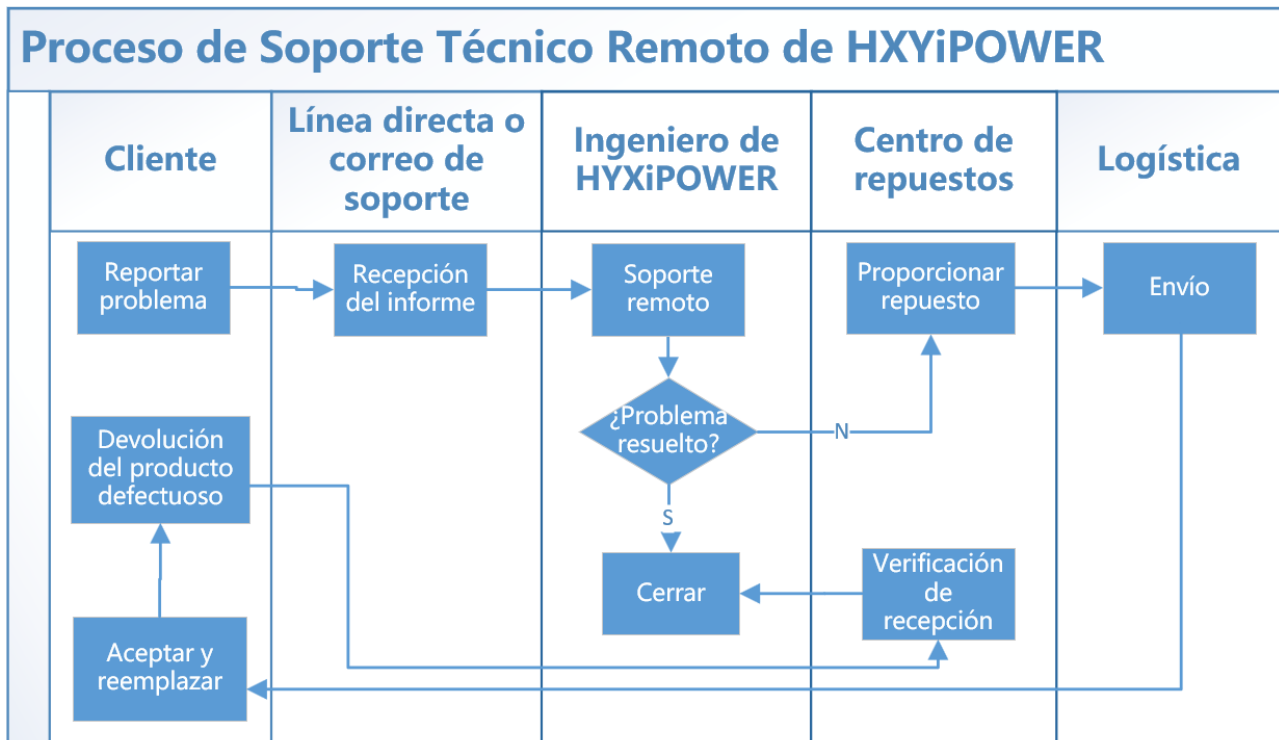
Proceso de Soporte Técnico Remoto de HXYiPOWER

Cliente

Línea directa o correo de soporte

Ingeniero de HXYiPOWER

Centro de repuestos

Logística

Reportar problema

Recepción del informe

Soporte remoto

Proporcionar repuesto

Envío

¿Problema resuelto?

N

S

Devolución del producto defectuoso

Cerrar

Verificación de recepción

Aceptar y reemplazar